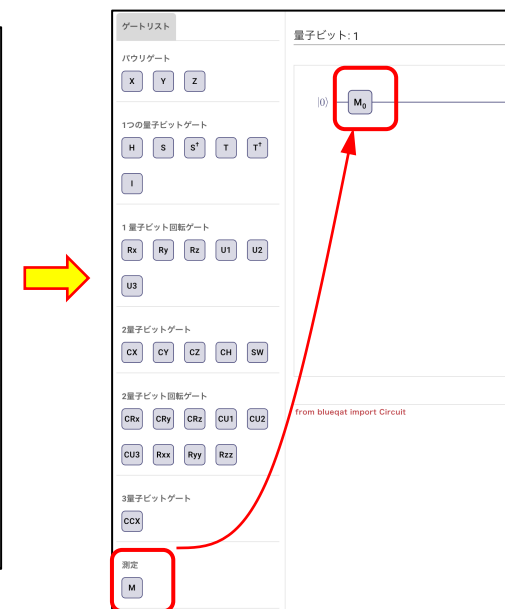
ゲートリスト

パウリゲート

X Y Z

1つの量子ビットゲート

H S $S^\dagger$ T $T^\dagger$

I

1量子ビット回転ゲート

Rx Ry Rz U1 U2

U3

2量子ビットゲート

CX CY CZ CH SW

2量子ビット回転ゲート

CRx CRy CRz CU1 CU2

CU3 Rxx Ryy Rzz

3量子ビットゲート

CCX

測定

M

量子ビット: 1

$|0\rangle$ $M_0$

from blueqat import Circuit